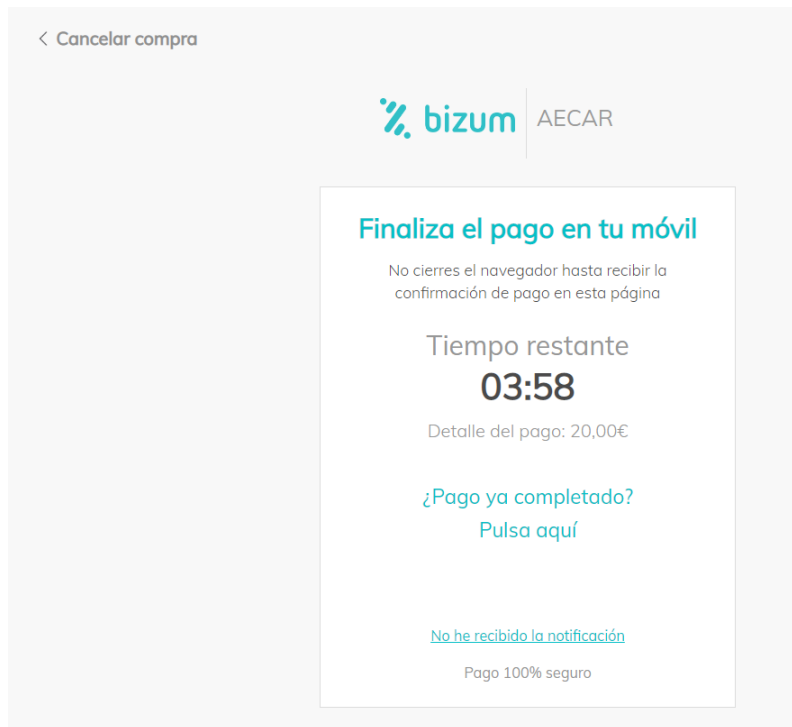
< Cancelar compra

bizum | AECAR

Finaliza el pago en tu móvil

No cierres el navegador hasta recibir la confirmación de pago en esta página

Tiempo restante
03:58

Detalle del pago: 20,00€

¿Pago ya completado?
Pulsa aquí

No he recibido la notificación

Pago 100% seguro